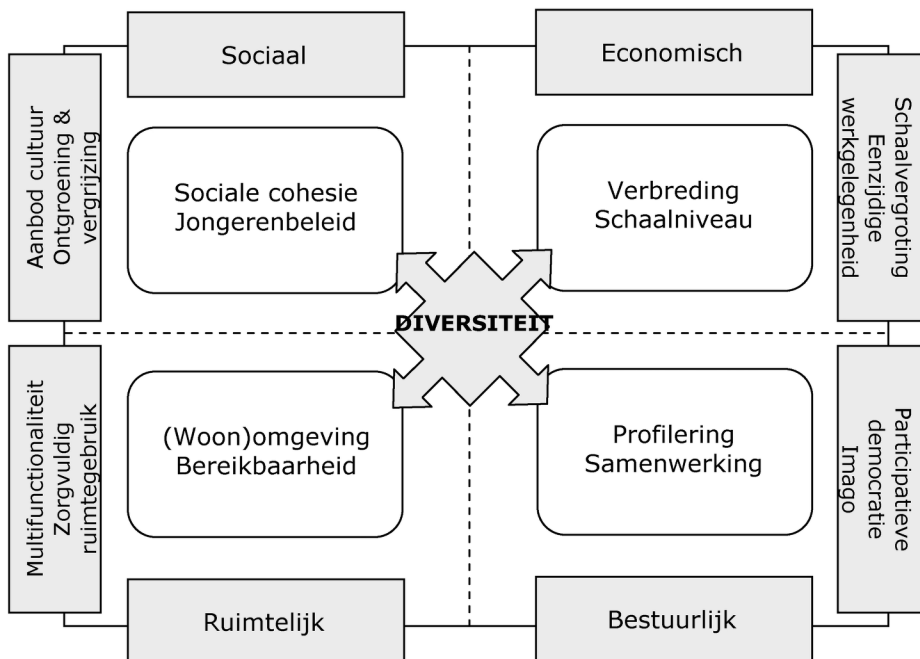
Sociaal

Economisch

Aanbod cultuur
Ontgroening &
vergrijzing

Sociale cohesie
Jongerenbeleid

Verbreding
Schaalniveau

Schaalvergroting
Eenzijdige
werkgelegenheid

DIVERSITEIT

Multifunctionaliteit
Zorgvuldig
ruimtegebruik

(Woon)omgeving
Bereikbaarheid

Profilering
Samenwerking

Participatieve
democratie
Imago

Ruimtelijk

Bestuurlijk